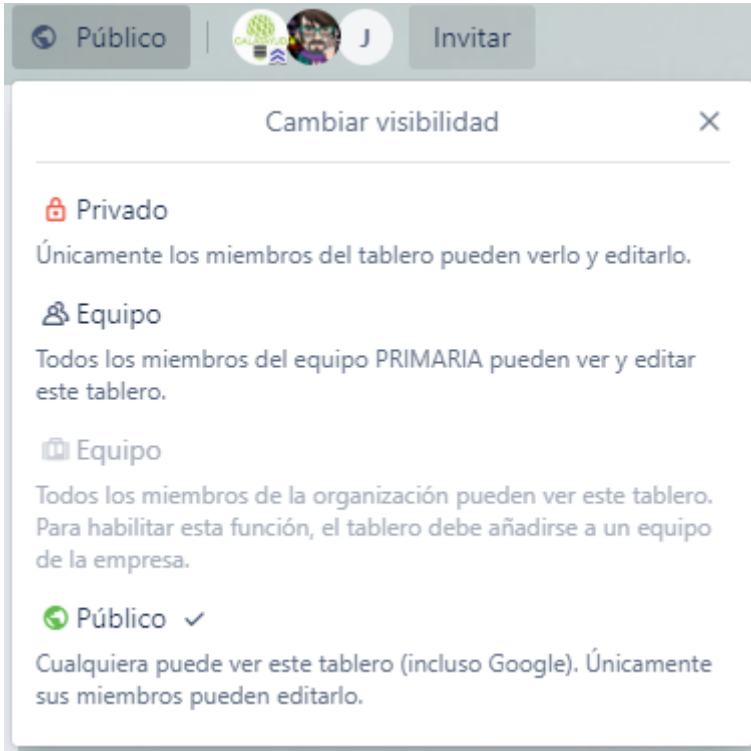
Público

J

Invitar

Cambiar visibilidad

×

Privado

Únicamente los miembros del tablero pueden verlo y editarlo.

Equipo

Todos los miembros del equipo PRIMARIA pueden ver y editar este tablero.

Equipo

Todos los miembros de la organización pueden ver este tablero. Para habilitar esta función, el tablero debe añadirse a un equipo de la empresa.

Público ✓

Cualquiera puede ver este tablero (incluso Google). Únicamente sus miembros pueden editarlo.